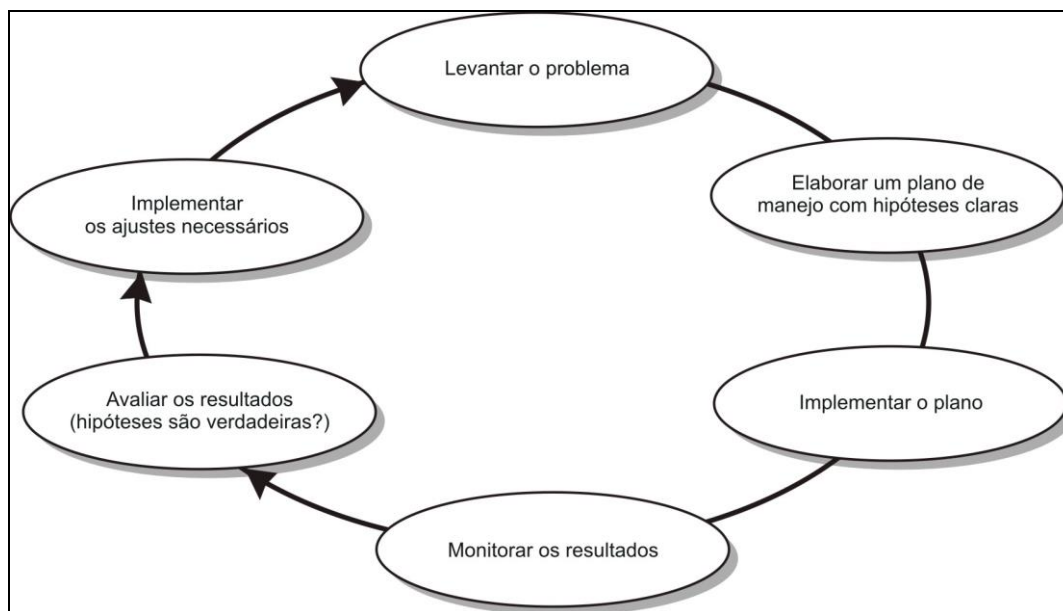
Levantar o problema

Elaborar um plano de manejo com hipóteses claras

Implementar o plano

Monitorar os resultados

Avaliar os resultados (hipóteses são verdadeiras?)

Implementar os ajustes necessários